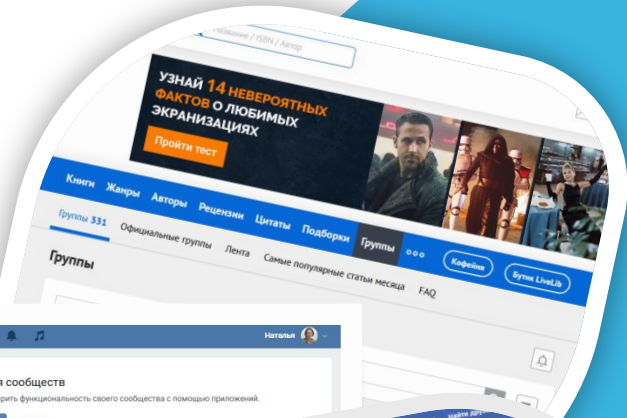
Название / ISBN / Автор

УЗНАЙ 14 НЕВЕРОЯТНЫХ ФАКТОВ О ЛЮБИМЫХ ЭКРАНИЗАЦИЯХ

Пройти тест

Книги Жанры Авторы Рецензии Цитаты Подборки Группы ooo Кофейня Бутик LiveLib

Группы 331 Официальные группы Лента Самые популярные статьи месяца FAQ

Группы

Наталья

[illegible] сообществ

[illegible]рить функциональность своего сообщества с помощью приложений.